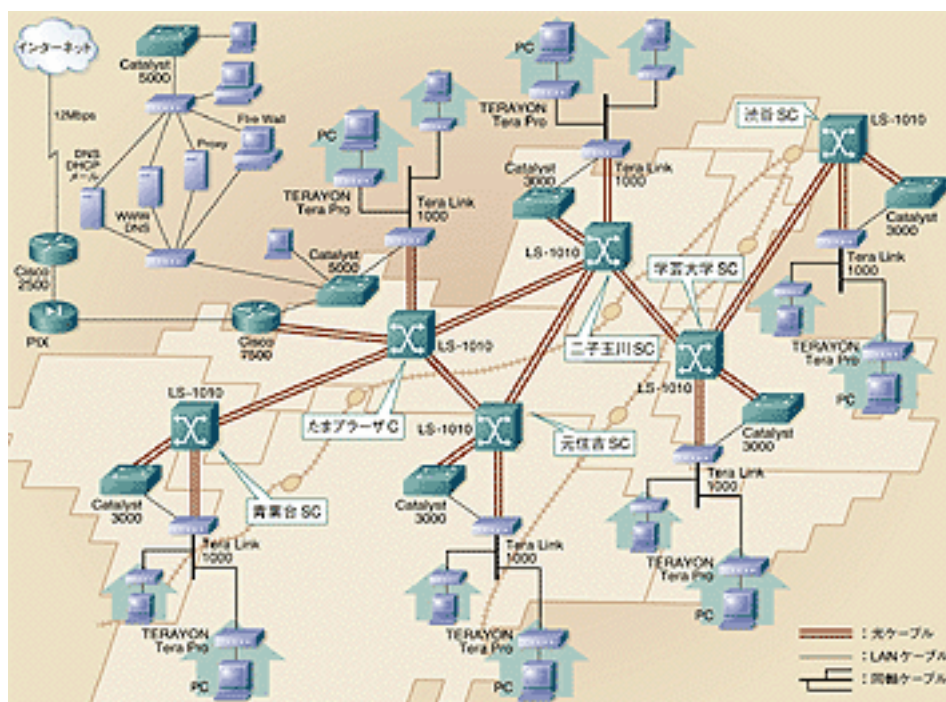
インターネット

12Mbps

Catalyst 5000

DNS DHCP メール

WWW DNS

Proxy

Fire Wall

Cisco 2500

PIX

Cisco 7500

Catalyst 5000

PC

TERAYON Tera Pro

Tera Link 1000

LS-1010

たまプラーザC

PC

TERAYON Tera Pro

Tera Link 1000

Catalyst 3000

LS-1010

二子玉川SC

渋谷 SC

LS-1010

Catalyst 3000

Tera Link 1000

TERAYON Tera Pro

PC

学芸大学 SC

LS-1010

Catalyst 3000

Tera Link 1000

TERAYON Tera Pro

PC

LS-1010

青葉台 SC

Catalyst 3000

Tera Link 1000

TERAYON Tera Pro

PC

LS-1010

元住吉 SC

Catalyst 3000

Tera Link 1000

TERAYON Tera Pro

PC

：光ケーブル

：LANケーブル

：同軸ケーブル